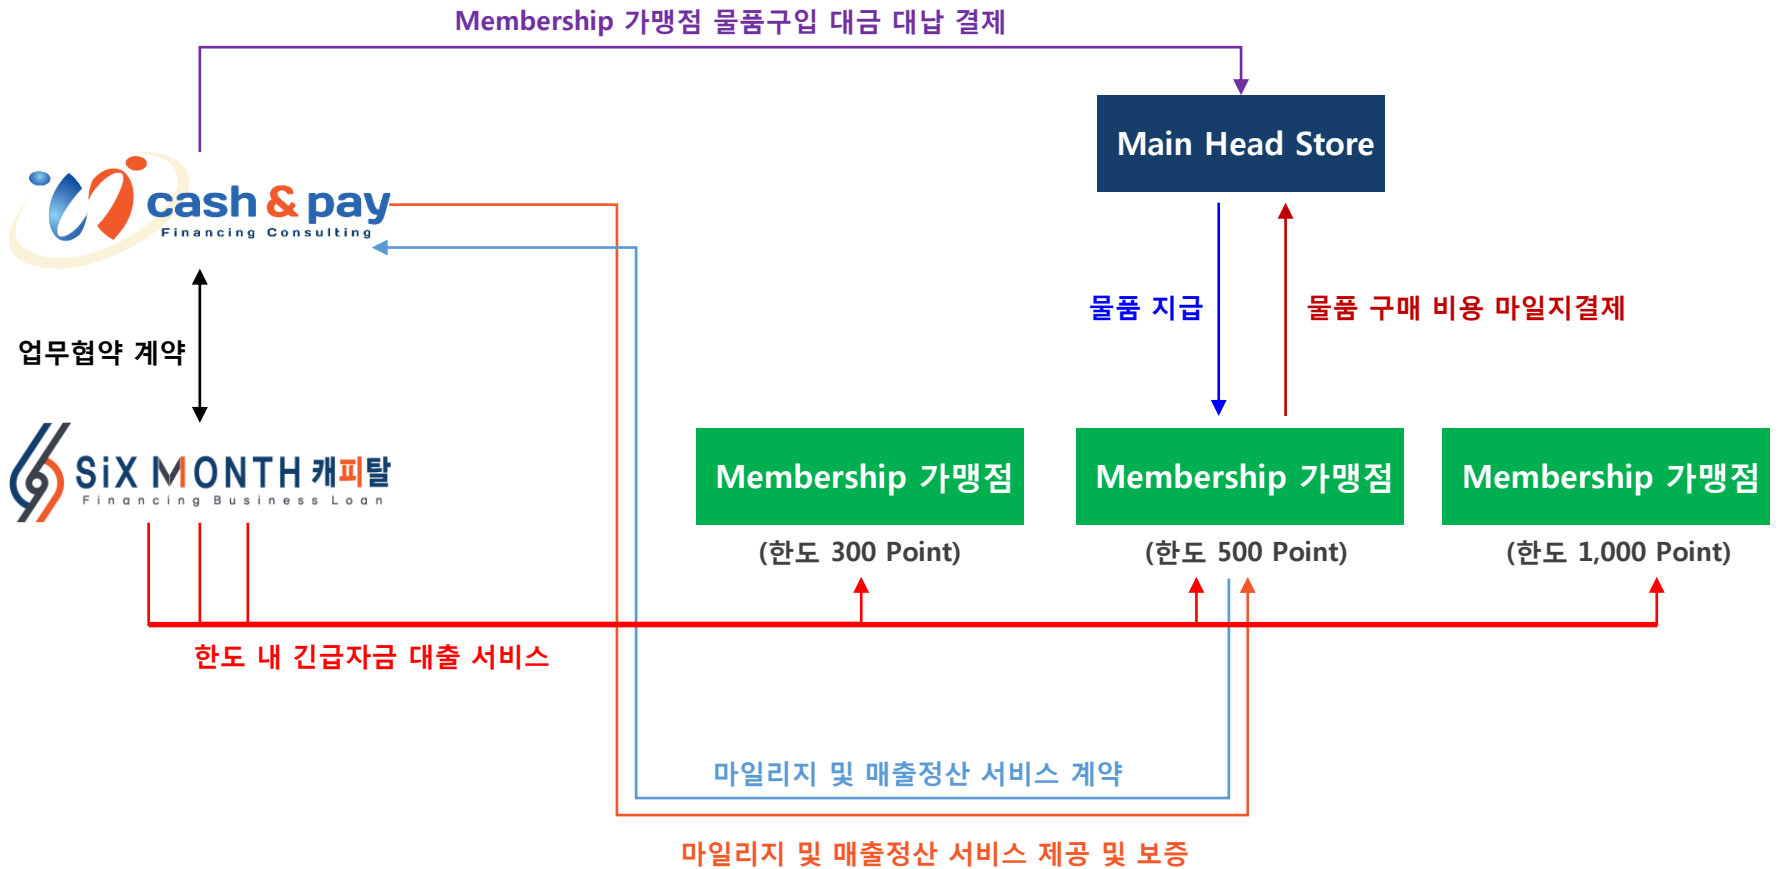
Membership 가맹점 물품구입 대금 대납 결제

Main Head Store

cash & pay
Financing Consulting

업무협약 계약

SiX MONTH 캐피탈
Financing Business Loan

물품 지급

물품 구매 비용 마일지결제

Membership 가맹점
(한도 300 Point)

Membership 가맹점
(한도 500 Point)

Membership 가맹점
(한도 1,000 Point)

한도 내 긴급자금 대출 서비스

마일리지 및 매출정산 서비스 계약

마일리지 및 매출정산 서비스 제공 및 보증